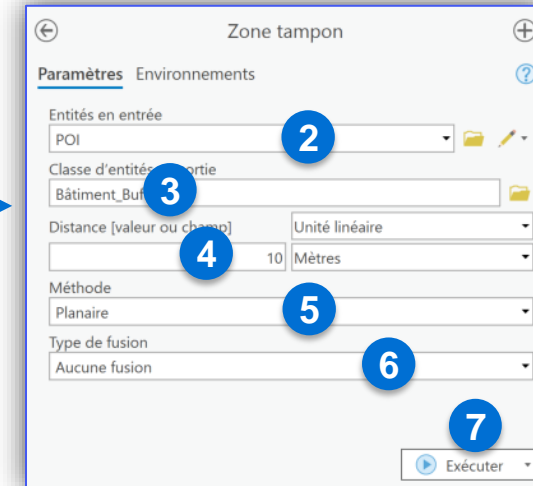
Zone tampon

Paramètres Environnements

Entités en entrée
POI
2
Classe d'entités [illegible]ortie
Bâtiment_Buf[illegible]
3
Distance [valeur ou cha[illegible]
4
10
Unité linéaire
Mètres
Méthode
Planaire
5
Type de fusion
Aucune fusion
6
7
Exécuter